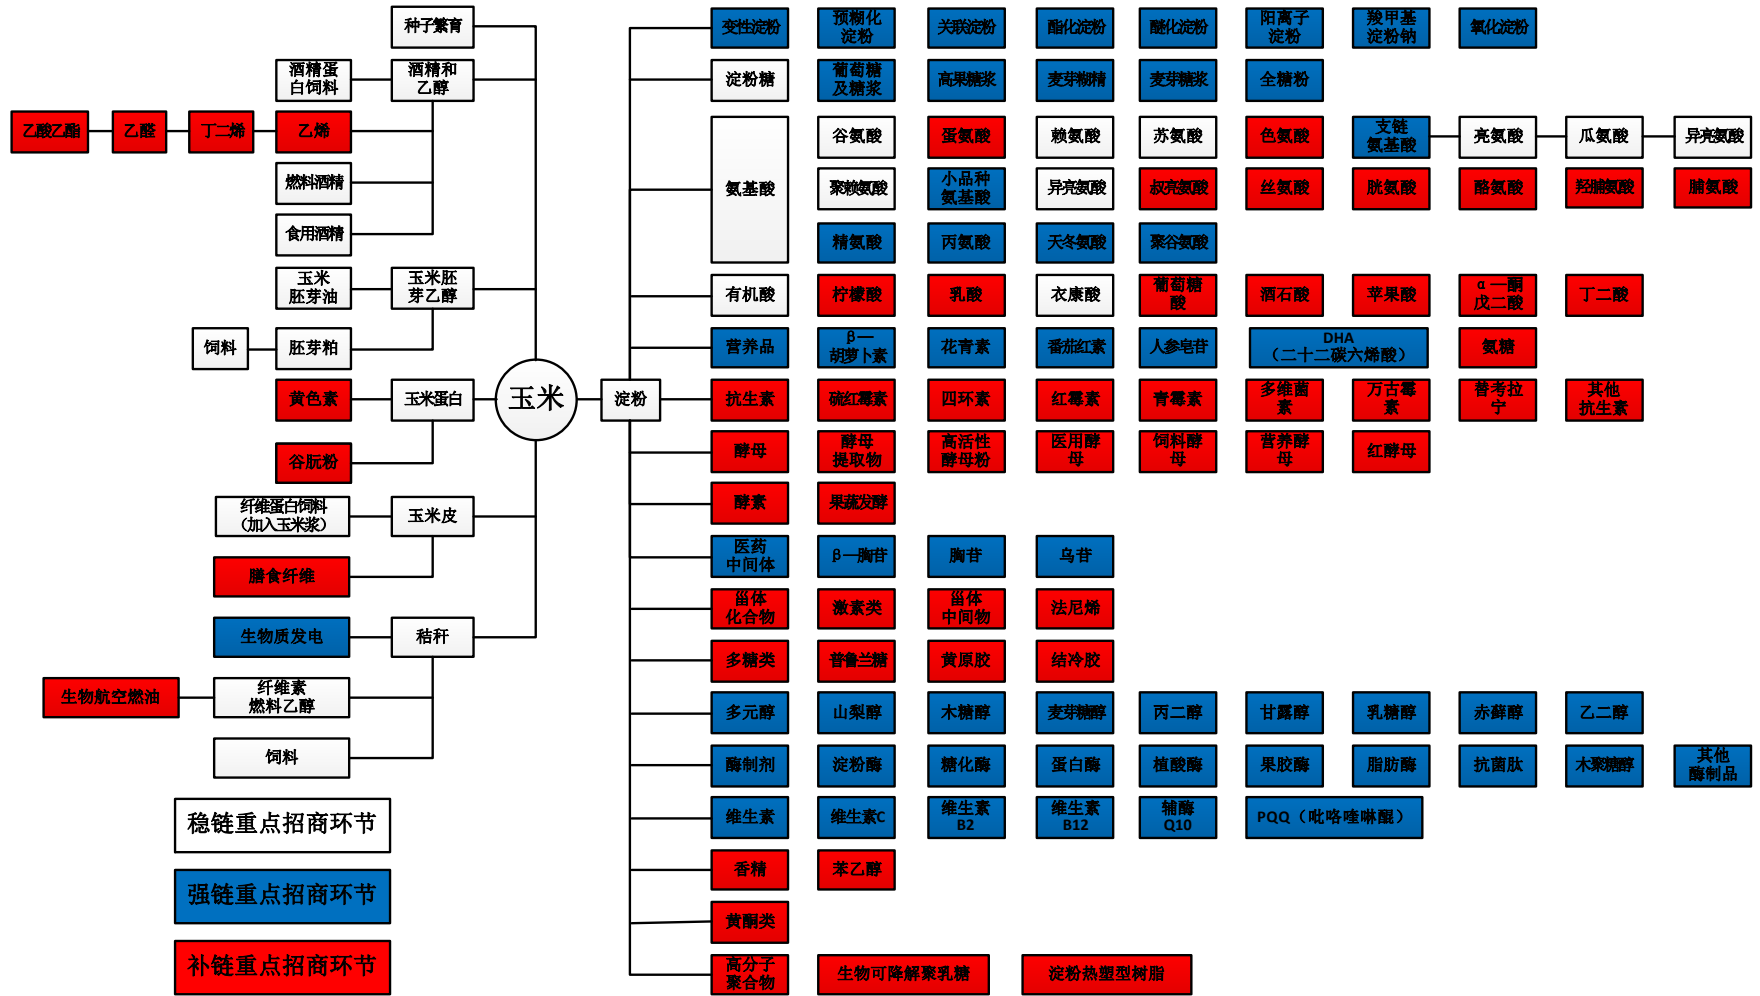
种子繁育
酒精蛋白饲料
酒精和乙醇
乙酸乙酯
乙醛
丁二烯
乙烯
燃料酒精
食用酒精
玉米胚芽油
玉米胚芽乙醇
饲料
胚芽粕
黄色素
玉米蛋白
谷朊粉
纤维蛋白饲料（加入玉米浆）
玉米皮
膳食纤维
生物质发电
秸秆
生物航空燃油
纤维素燃料乙醇
饲料
稳链重点招商环节
强链重点招商环节
补链重点招商环节

玉米
淀粉

变性淀粉 | 预糊化淀粉 | 关联淀粉 | 酯化淀粉 | 醚化淀粉 | 阳离子淀粉 | 羧甲基淀粉钠 | 氧化淀粉
淀粉糖 | 葡萄糖及糖浆 | 高果糖浆 | 麦芽糊精 | 麦芽糖浆 | 全糖粉
氨基酸 | 谷氨酸 | 蛋氨酸 | 赖氨酸 | 苏氨酸 | 色氨酸 | 支链氨基酸 | 亮氨酸 | 缬氨酸 | 异亮氨酸
聚赖氨酸 | 小品种氨基酸 | 异亮氨酸 | 叔亮氨酸 | 丝氨酸 | 胱氨酸 | 酪氨酸 | 羟脯氨酸 | 脯氨酸
精氨酸 | 丙氨酸 | 天冬氨酸 | 聚谷氨酸
有机酸 | 柠檬酸 | 乳酸 | 衣康酸 | 葡萄糖酸 | 酒石酸 | 苹果酸 | α一酮戊二酸 | 丁二酸
营养品 | β一胡萝卜素 | 花青素 | 番茄红素 | 人参皂苷 | DHA（二十二碳六烯酸） | 氨糖
抗生素 | 硫红霉素 | 四环素 | 红霉素 | 青霉素 | 多维菌素 | 万古霉素 | 替考拉宁 | 其他抗生素
酵母 | 酵母提取物 | 高活性酵母粉 | 医用酵母 | 饲料酵母 | 营养酵母 | 红酵母
酵素 | 果蔬发酵
医药中间体 | β一胸苷 | 胸苷 | 乌苷
甾体化合物 | 激素类 | 甾体中间物 | 法尼烯
多糖类 | 普鲁兰糖 | 黄原胶 | 结冷胶
多元醇 | 山梨醇 | 木糖醇 | 麦芽糖醇 | 丙二醇 | 甘露醇 | 乳糖醇 | 赤藓醇 | 乙二醇
酶制剂 | 淀粉酶 | 糖化酶 | 蛋白酶 | 植酸酶 | 果胶酶 | 脂肪酶 | 抗菌肽 | 木聚糖酶 | 其他酶制品
维生素 | 维生素C | 维生素B2 | 维生素B12 | 辅酶Q10 | PQQ（吡咯喹啉醌）
香精 | 苯乙醇
黄酮类
高分子聚合物 | 生物可降解聚乳糖 | 淀粉热塑型树脂